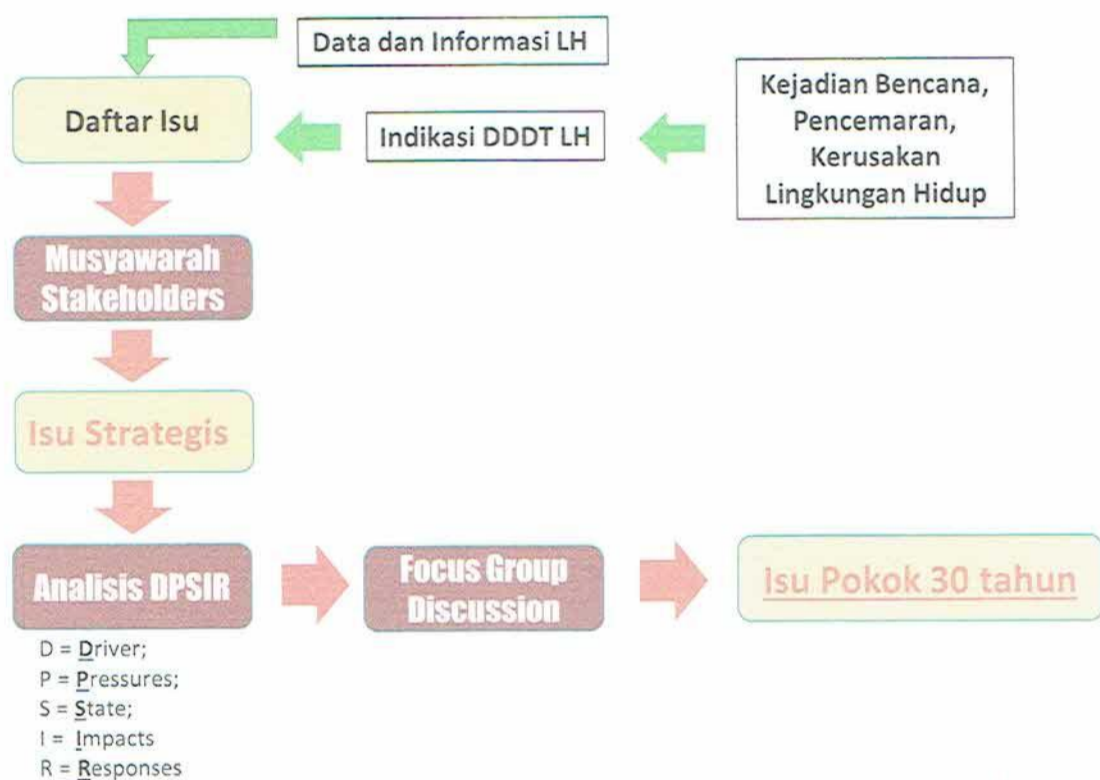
Data dan Informasi LH

Daftar Isu

Indikasi DDDT LH

Kejadian Bencana, Pencemaran, Kerusakan Lingkungan Hidup

Musyawarah Stakeholders

Isu Strategis

Analisis DPSIR

Focus Group Discussion

Isu Pokok 30 tahun

D = Driver;
P = Pressures;
S = State;
I = Impacts
R = Responses